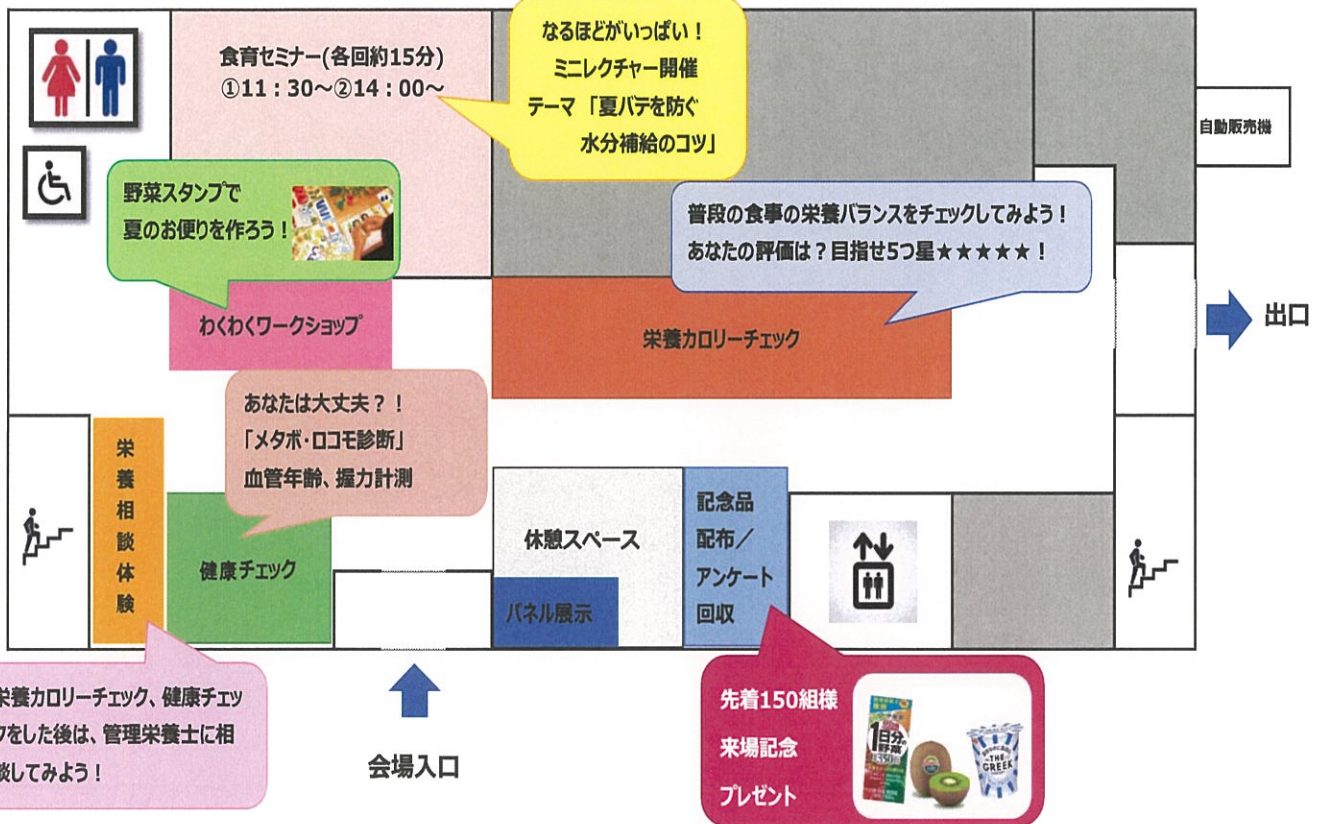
食育セミナー(各回約15分)
①11：30～②14：00～

なるほどがいっぱい！
ミニレクチャー開催
テーマ「夏バテを防ぐ
水分補給のコツ」

自動販売機

野菜スタンプで
夏のお便りを作ろう！

普段の食事の栄養バランスをチェックしてみよう！
あなたの評価は？目指せ5つ星★★★★★！

出口

わくわくワークショップ

栄養カロリーチェック

あなたは大丈夫？！
「メタボ・ロコモ診断」
血管年齢、握力計測

栄養相談体験

健康チェック

休憩スペース

パネル展示

記念品
配布／
アンケート
回収

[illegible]栄養カロリーチェック、健康チェッ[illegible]クをした後は、管理栄養士に相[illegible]談してみよう！

会場入口

先着150組様
来場記念
プレゼント

1日分の野菜

THE GREEK